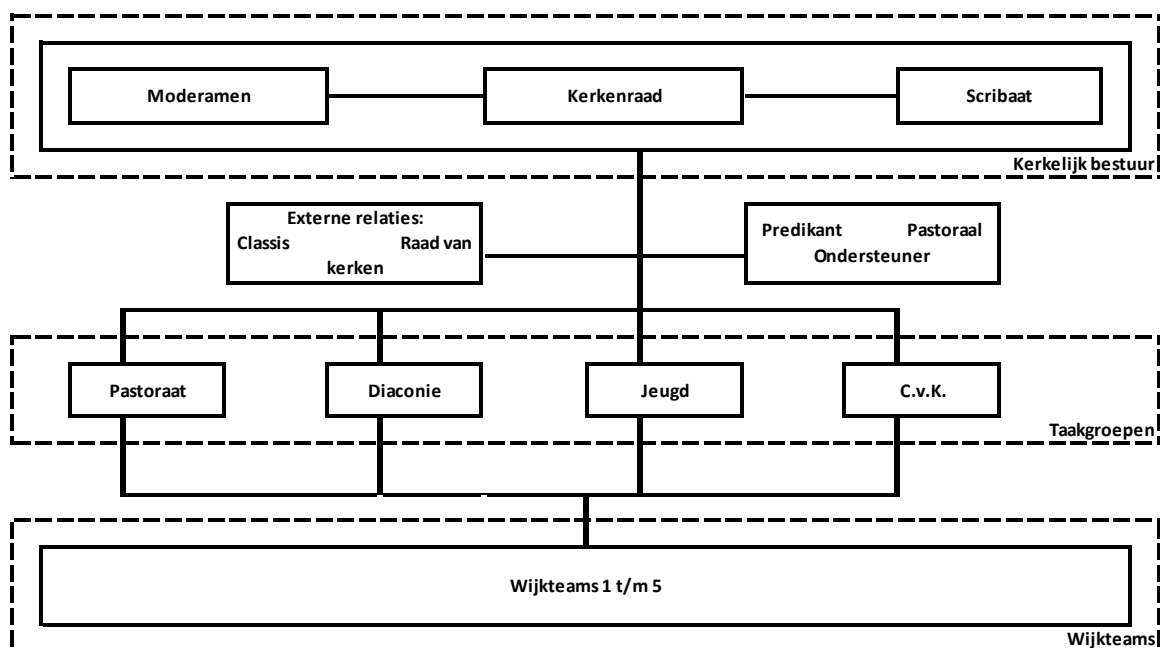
Moderamen

Kerkenraad

Scribaat

Kerkelijk bestuur

Externe relaties:
Classis Raad van kerken

Predikant Pastoraal Ondersteuner

Pastoraat

Diaconie

Jeugd

C.v.K.

Taakgroepen

Wijkteams 1 t/m 5

Wijkteams